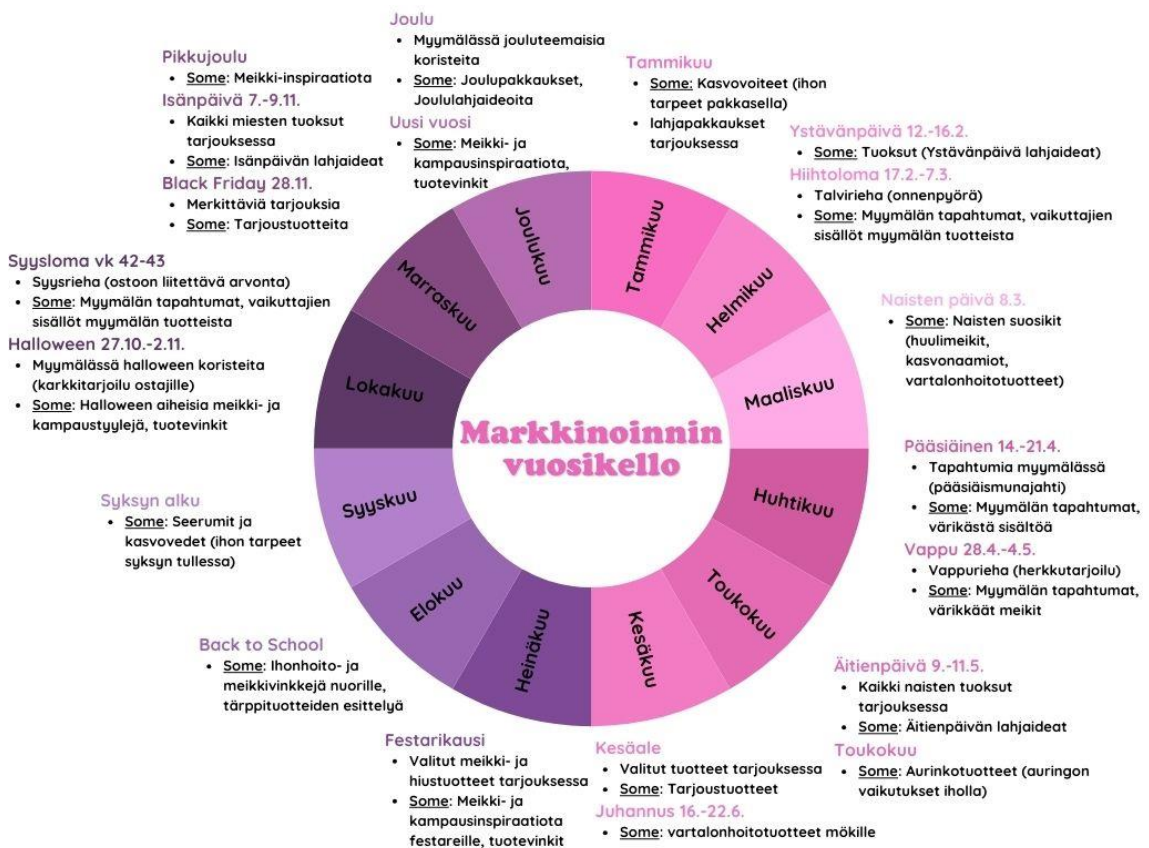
Markkinoinnin vuosikello

Tammikuu
Helmikuu
Maaliskuu
Huhtikuu
Toukokuu
Kesäkuu
Heinäkuu
Elokuu
Syyskuu
Lokakuu
Marraskuu
Joulukuu

Joulu
• Myymälässä jouluteemaisia koristeita
• Some: Joulupakkaukset, Joululahjaideoita
Uusi vuosi
• Some: Meikki- ja kampausinspiraatiota, tuotevinkit

Tammikuu
• Some: Kasvovoiteet (ihon tarpeet pakkasella)
• lahjapakkaukset tarjouksessa

Ystävänpäivä 12.-16.2.
• Some: Tuoksut (Ystävänpäivä lahjaideat)
Hiihtoloma 17.2.-7.3.
• Talvirieha (onnenpyörä)
• Some: Myymälän tapahtumat, vaikuttajien sisällöt myymälän tuotteista

Naisten päivä 8.3.
• Some: Naisten suosikit (huulimeikit, kasvonaamiot, vartalonhoitotuotteet)

Pääsiäinen 14.-21.4.
• Tapahtumia myymälässä (pääsiäismunajahti)
• Some: Myymälän tapahtumat, värikästä sisältöä
Vappu 28.4.-4.5.
• Vappurieha (herkkutarjoilu)
• Some: Myymälän tapahtumat, värikkäät meikit

Äitienpäivä 9.-11.5.
• Kaikki naisten tuoksut tarjouksessa
• Some: Äitienpäivän lahjaideat
Toukokuu
• Some: Aurinkotuotteet (auringon vaikutukset iholla)

Kesäale
• Valitut tuotteet tarjouksessa
• Some: Tarjoustuotteet
Juhannus 16.-22.6.
• Some: vartalonhoitotuotteet mökille

Festarikausi
• Valitut meikki- ja hiustuotteet tarjouksessa
• Some: Meikki- ja kampausinspiraatiota festareille, tuotevinkit

Back to School
• Some: Ihonhoito- ja meikkivinkkejä nuorille, tärppituotteiden esittelyä

Syksyn alku
• Some: Seerumit ja kasvovedet (ihon tarpeet syksyn tullessa)

Syysloma vk 42-43
• Syysrieha (ostoon liitettävä arvonta)
• Some: Myymälän tapahtumat, vaikuttajien sisällöt myymälän tuotteista
Halloween 27.10.-2.11.
• Myymälässä halloween koristeita (karkkitarjoilu ostajille)
• Some: Halloween aiheisia meikki- ja kampaustyylejä, tuotevinkit

Pikkujoulu
• Some: Meikki-inspiraatiota
Isänpäivä 7.-9.11.
• Kaikki miesten tuoksut tarjouksessa
• Some: Isänpäivän lahjaideat
Black Friday 28.11.
• Merkittäviä tarjouksia
• Some: Tarjoustuotteita